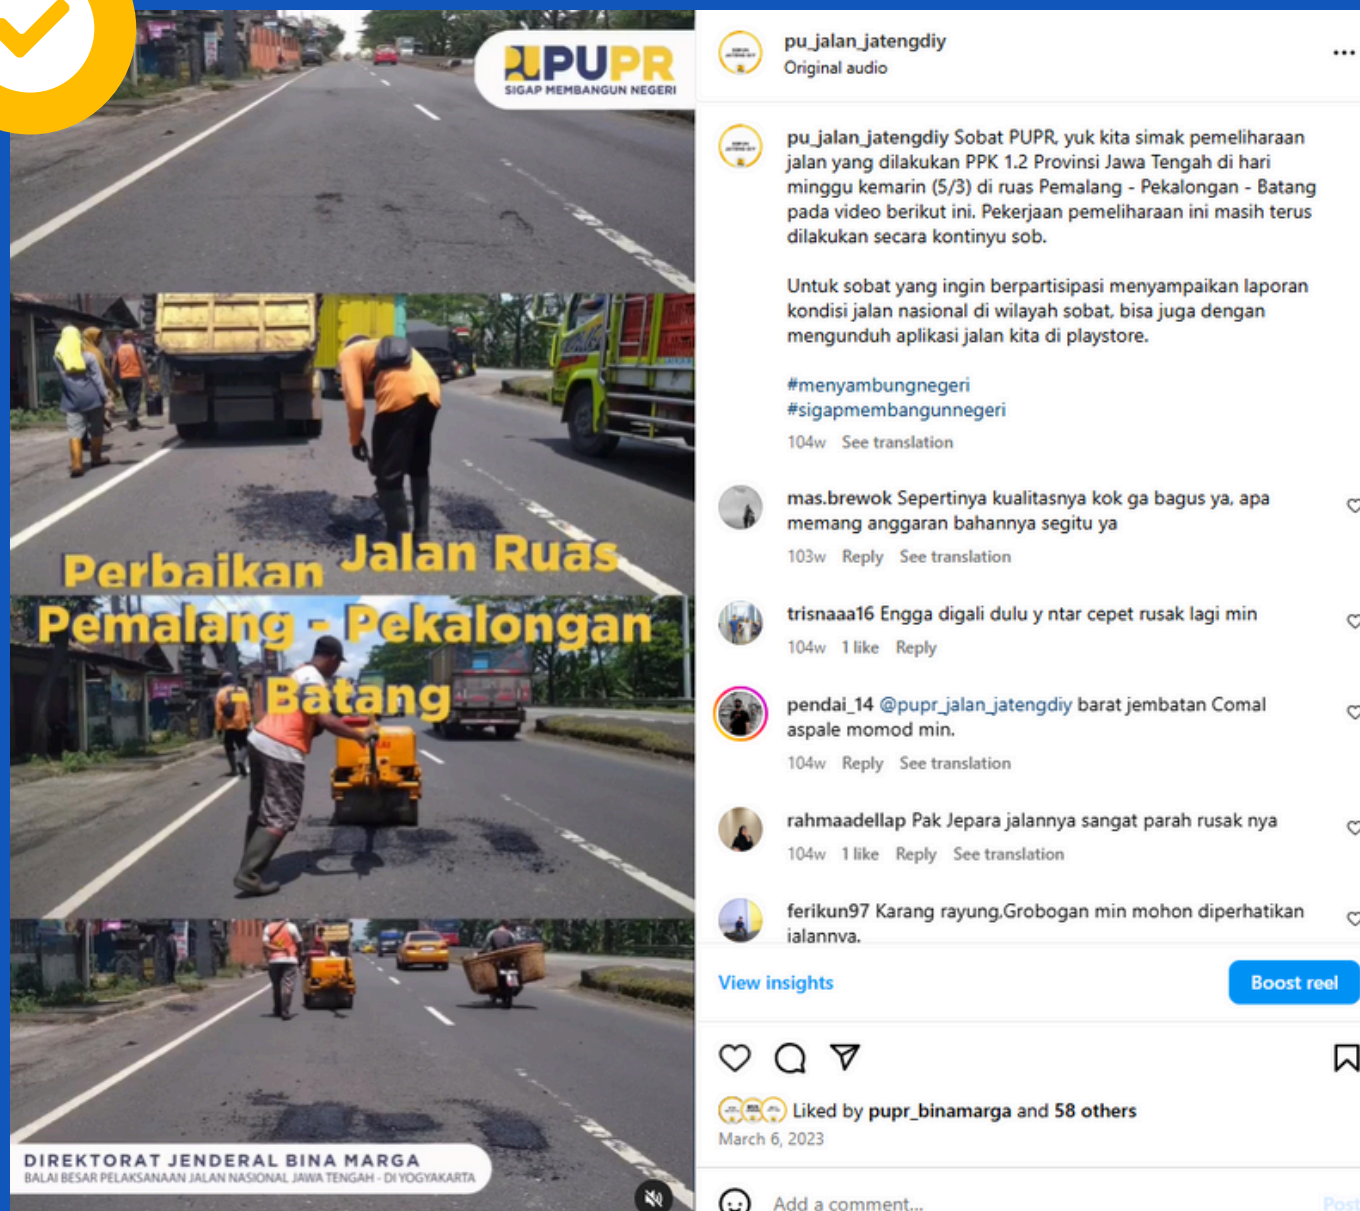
PUPR
SIGAP MEMBANGUN NEGERI

Perbaikan Jalan Ruas Pemalang - Pekalongan Batang

DIREKTORAT JENDERAL BINA MARGA
BALAI BESAR PELAKSANAAN JALAN NASIONAL JAWA TENGAH - DI YOGYAKARTA

pu_jalan_jatengdiy
Original audio

pu_jalan_jatengdiy Sobat PUPR, yuk kita simak pemeliharaan jalan yang dilakukan PPK 1.2 Provinsi Jawa Tengah di hari minggu kemarin (5/3) di ruas Pemalang - Pekalongan - Batang pada video berikut ini. Pekerjaan pemeliharaan ini masih terus dilakukan secara kontinyu sob.

Untuk sobat yang ingin berpartisipasi menyampaikan laporan kondisi jalan nasional di wilayah sobat, bisa juga dengan mengunduh aplikasi jalan kita di playstore.

#menyambungnegeri
#sigapmembangunnegeri
104w See translation

mas.brewok Sepertinya kualitasnya kok ga bagus ya, apa memang anggaran bahannya segitu ya
103w Reply See translation

trisnaaa16 Engga digali dulu y ntar cepet rusak lagi min
104w 1 like Reply

pendai_14 @pupr_jalan_jatengdiy barat jembatan Comal aspale momod min.
104w Reply See translation

rahmaadellap Pak Jepara jalannya sangat parah rusak nya
104w 1 like Reply See translation

ferikun97 Karang rayung,Grobogan min mohon diperhatikan jalannya.

View insights
Boost reel

Liked by pupr_binamarga and 58 others
March 6, 2023

Add a comment...
Post